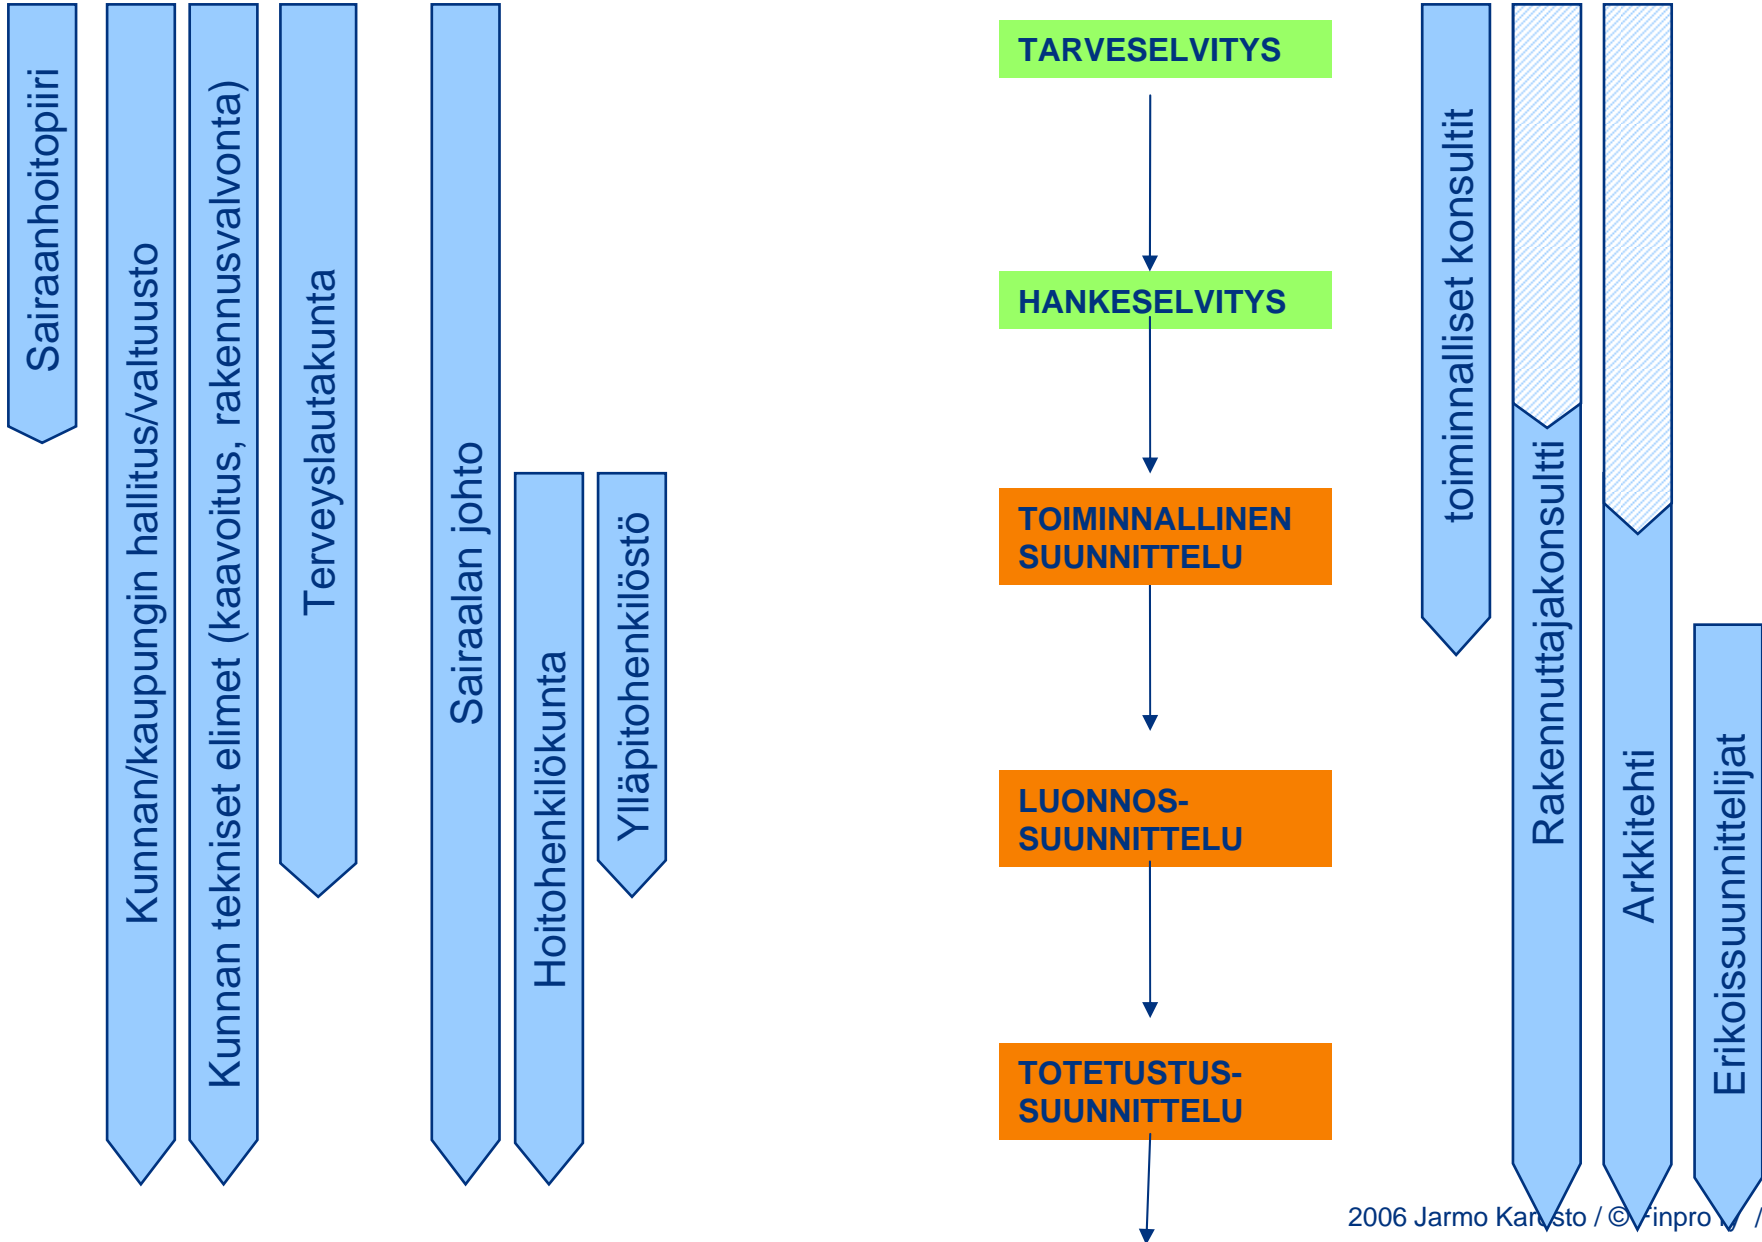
Sairaanhoitopiiri

Kunnan/kaupungin hallitus/valtuusto

Kunnan tekniset elimet (kaavoitus, rakennusvalvonta)

Terveyslautakunta

Sairaalan johto

Hoitohenkilökunta

Ylläpitohenkilöstö

TARVESELVITYS

HANKESELVITYS

TOIMINNALLINEN SUUNNITTELU

LUONNOS-SUUNNITTELU

TOTETUSTUS-SUUNNITTELU

toiminnalliset konsultit

Rakennuttajakonsultti

Arkkitehti

Erikoissuunnittelijat

2006 Jarmo Kar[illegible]sto / © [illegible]inpro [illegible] /